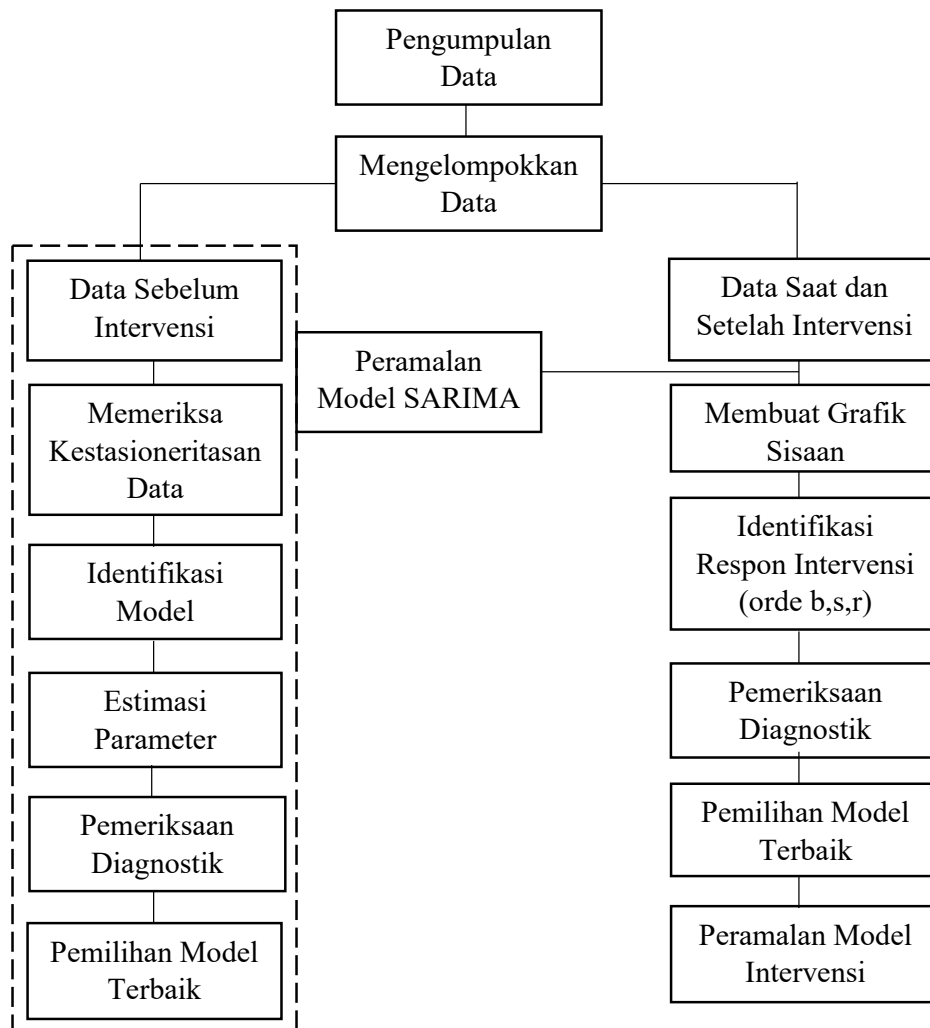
Pengumpulan Data

Mengelompokkan Data

Data Sebelum Intervensi

Memeriksa Kestasioneritasan Data

Identifikasi Model

Estimasi Parameter

Pemeriksaan Diagnostik

Pemilihan Model Terbaik

Peramalan Model SARIMA

Data Saat dan Setelah Intervensi

Membuat Grafik Sisaan

Identifikasi Respon Intervensi (orde b,s,r)

Pemeriksaan Diagnostik

Pemilihan Model Terbaik

Peramalan Model Intervensi